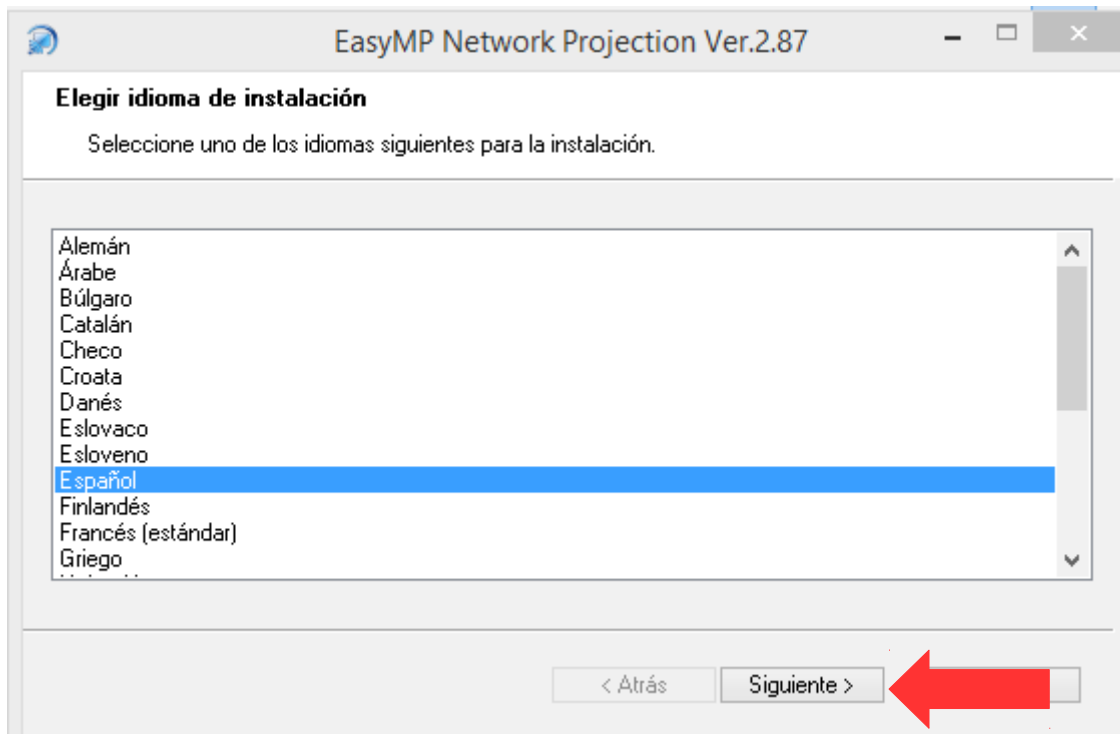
EasyMP Network Projection Ver.2.87

Elegir idioma de instalación

Seleccione uno de los idiomas siguientes para la instalación.

Alemán
Árabe
Búlgaro
Catalán
Checo
Croata
Danés
Eslovaco
Esloveno
Español
Finlandés
Francés (estándar)
Griego
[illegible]

< Atrás
Siguiente >